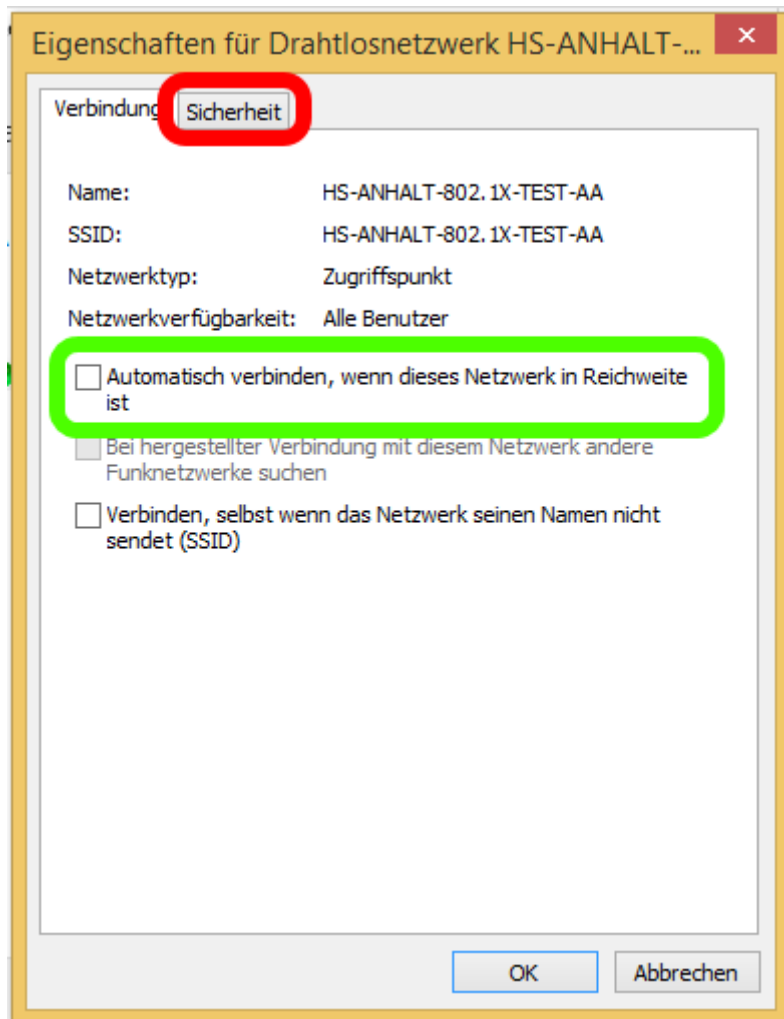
Eigenschaften für Drahtlosnetzwerk HS-ANHALT-...

Verbindung Sicherheit

| | |
|---|---|
| Name: | HS-ANHALT-802.1X-TEST-AA |
| SSID: | HS-ANHALT-802.1X-TEST-AA |
| Netzwerktyp: | Zugriffspunkt |
| Netzwerkverfügbarkeit: | Alle Benutzer |

Automatisch verbinden, wenn dieses Netzwerk in Reichweite ist

Bei hergestellter Verbindung mit diesem Netzwerk andere Funknetzwerke suchen

Verbinden, selbst wenn das Netzwerk seinen Namen nicht sendet (SSID)

OK Abbrechen